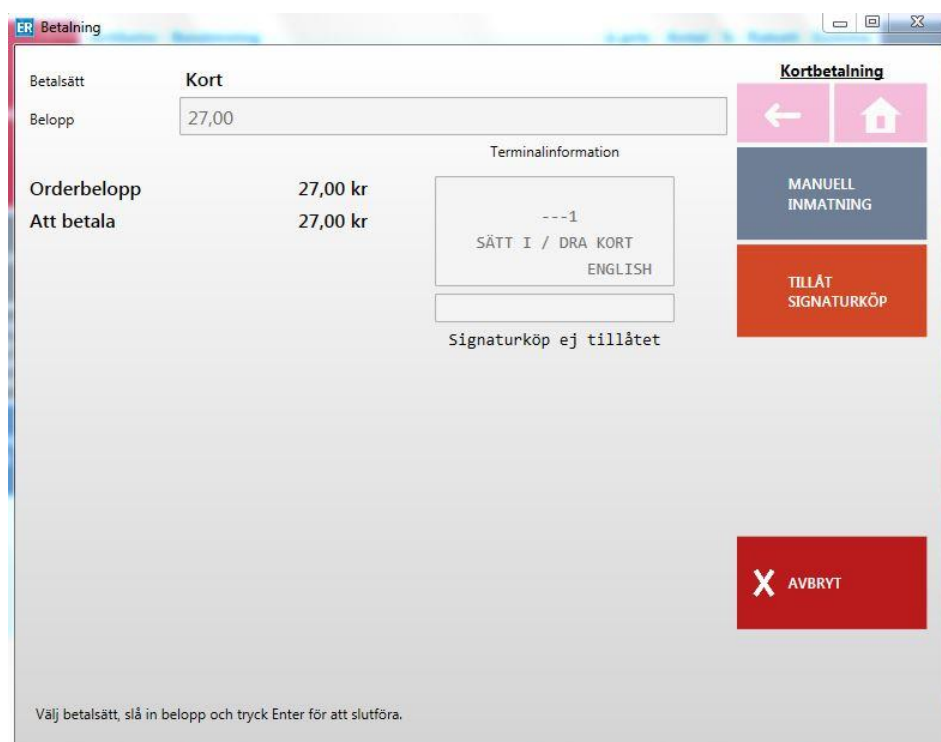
ER Betalning

Betalsätt Kort

Belopp 27,00

Kortbetalning

Terminalinformation

Orderbelopp 27,00 kr
Att betala 27,00 kr

---1
SÄTT I / DRA KORT
ENGLISH

Signaturköp ej tillåtet

MANUELL INMATNING

TILLÅT SIGNATURKÖP

X AVBRYT

Välj betalsätt, slå in belopp och tryck Enter för att slutföra.